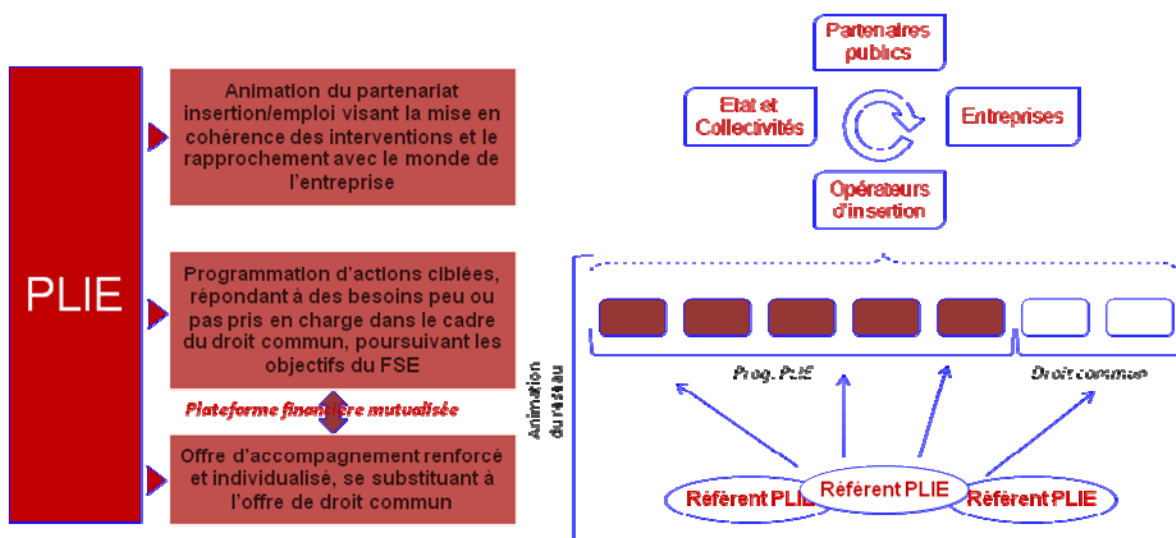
PLIE

Animation du partenariat insertion/emploi visant la mise en cohérence des interventions et le rapprochement avec le monde de l'entreprise

Programmation d'actions ciblées, répondant à des besoins peu ou pas pris en charge dans le cadre du droit commun, poursuivant les objectifs du FSE

Plateforme financière mutualisée

Offre d'accompagnement renforcé et individualisé, se substituant à l'offre de droit commun

Partenaires publics

Etat et Collectivités

Entreprises

Opérateurs d'insertion

Animation du réseau

Prog. PLIE

Droit commun

Référent PLIE

Référent PLIE

Référent PLIE